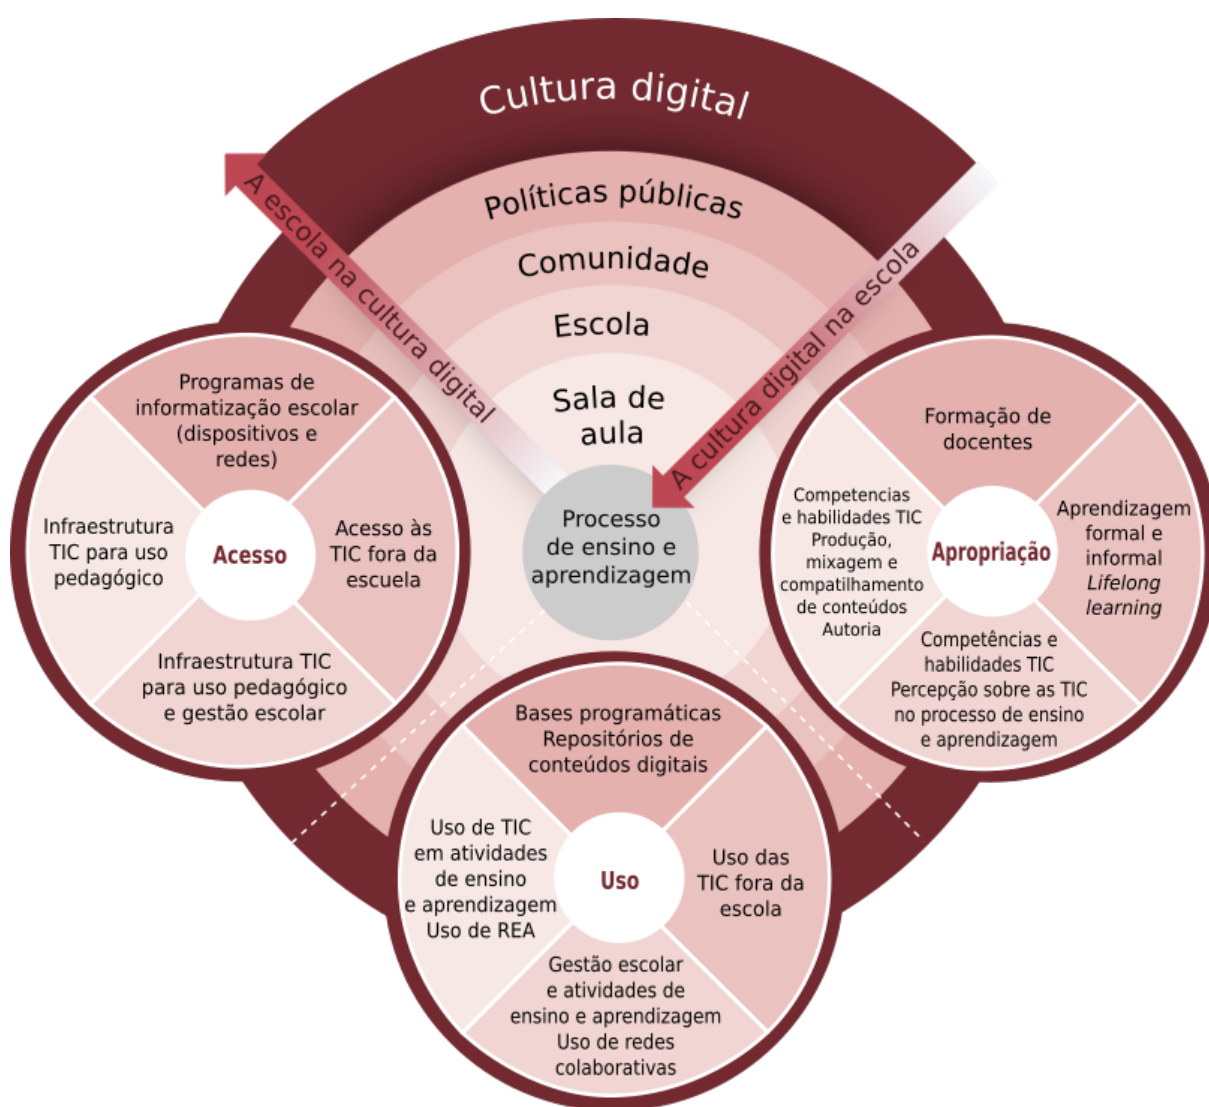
Cultura digital

A escola na cultura digital

A cultura digital na escola

Políticas públicas

Comunidade

Escola

Sala de aula

Processo de ensino e aprendizagem

Programas de informatização escolar (dispositivos e redes)

Infraestrutura TIC para uso pedagógico

Acesso

Acesso às TIC fora da escuela

Infraestrutura TIC para uso pedagógico e gestão escolar

Formação de docentes

Competencias e habilidades TIC Produção, mixagem e compatilhamento de conteúdos Autoria

Apropriação

Aprendizagem formal e informal *Lifelong learning*

Competências e habilidades TIC Percepção sobre as TIC no processo de ensino e aprendizagem

Bases programáticas Repositórios de conteúdos digitais

Uso de TIC em atividades de ensino e aprendizagem Uso de REA

Uso

Uso das TIC fora da escola

Gestão escolar e atividades de ensino e aprendizagem Uso de redes colaborativas